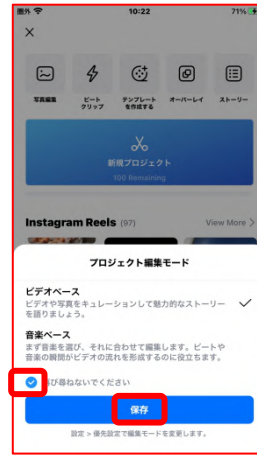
圏外

10:22

71%

×

写真編集

ビート
クリップ

テンプレート
を作成する

オーバーレイ

ストーリー

新規プロジェクト

100 Remaining

Instagram Reels (97)

View More >

プロジェクト編集モード

ビデオベース
ビデオや写真をキュレーションして魅力的なストーリーを語りましょう。

音楽ベース
まず音楽を選び、それに合わせて編集します。ビートや音楽の瞬間がビデオの流れを形成するのに役立ちます。

再び尋ねないでください

保存

設定 > 優先設定で編集モードを変更します。